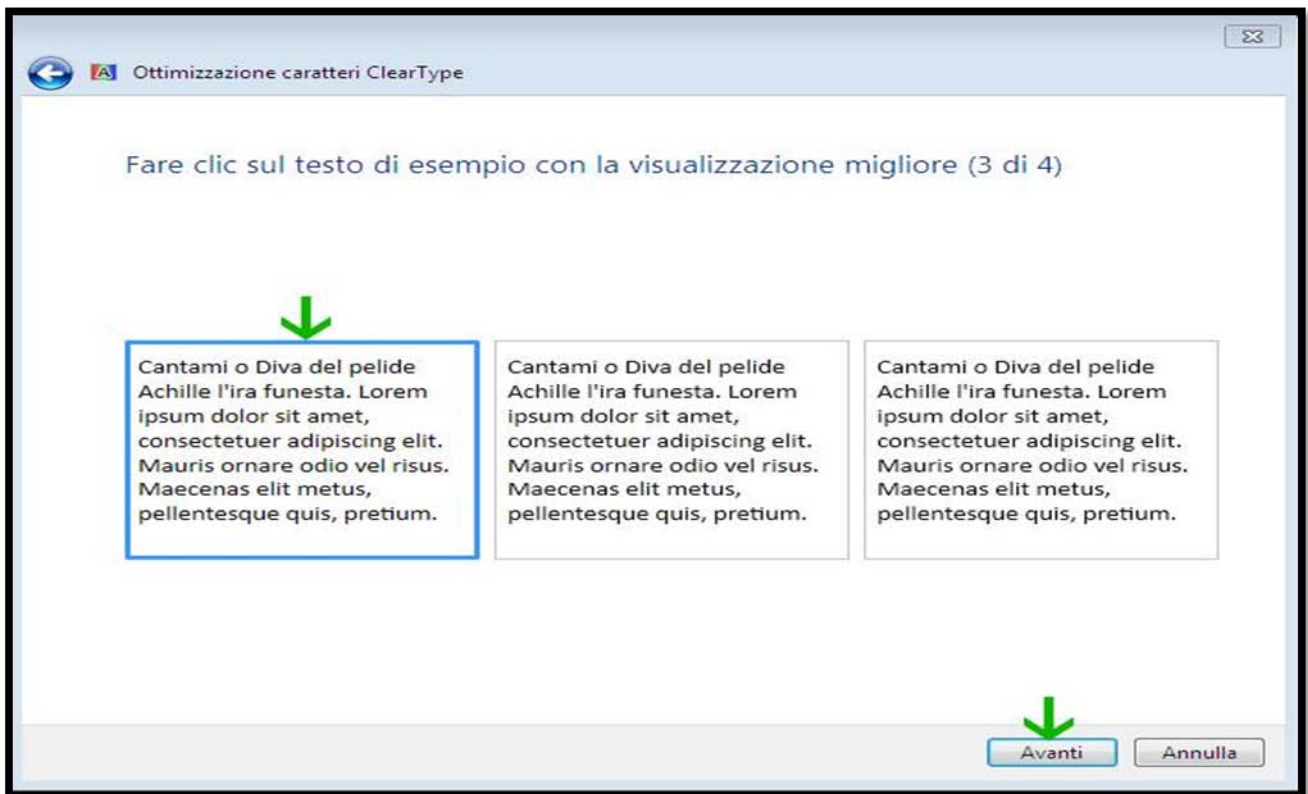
Ottimizzazione caratteri ClearType

Fare clic sul testo di esempio con la visualizzazione migliore (3 di 4)

Cantami o Diva del pelide Achille l'ira funesta. Lorem ipsum dolor sit amet, consectetuer adipiscing elit. Mauris ornare odio vel risus. Maecenas elit metus, pellentesque quis, pretium.

Cantami o Diva del pelide Achille l'ira funesta. Lorem ipsum dolor sit amet, consectetuer adipiscing elit. Mauris ornare odio vel risus. Maecenas elit metus, pellentesque quis, pretium.

Cantami o Diva del pelide Achille l'ira funesta. Lorem ipsum dolor sit amet, consectetuer adipiscing elit. Mauris ornare odio vel risus. Maecenas elit metus, pellentesque quis, pretium.

Avanti Annulla